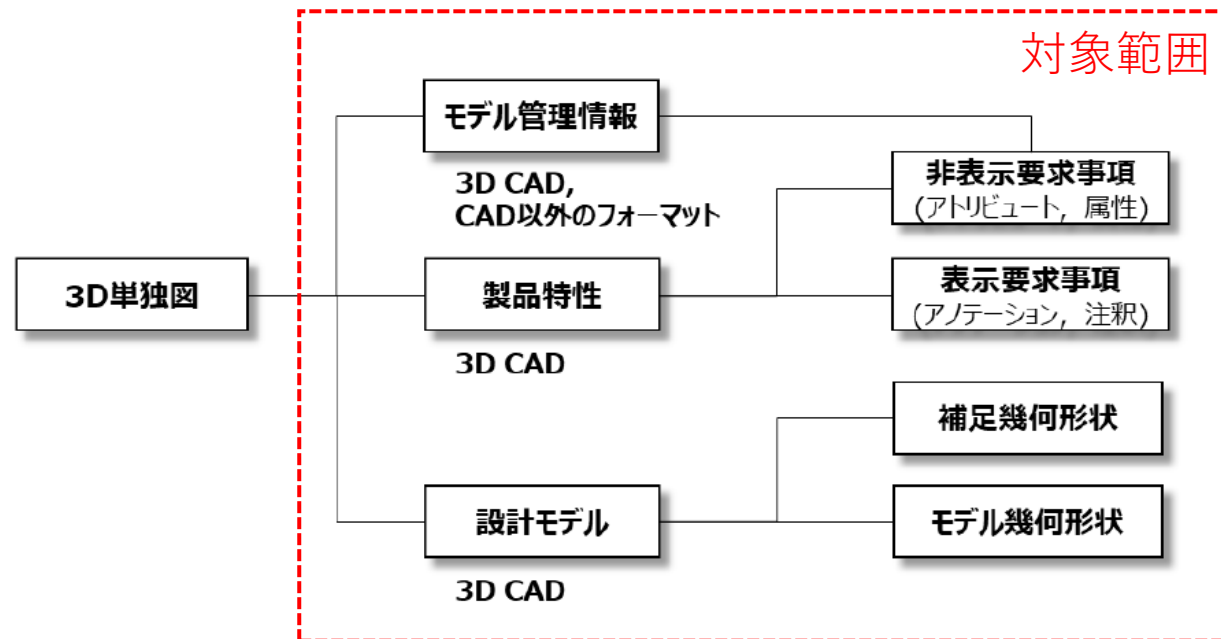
対象範囲

3D単独図

モデル管理情報

3D CAD,
CAD以外のフォーマット

製品特性

3D CAD

設計モデル

3D CAD

非表示要求事項
（アトリビュート，属性）

表示要求事項
（アノテーション，注釈）

補足幾何形状

モデル幾何形状